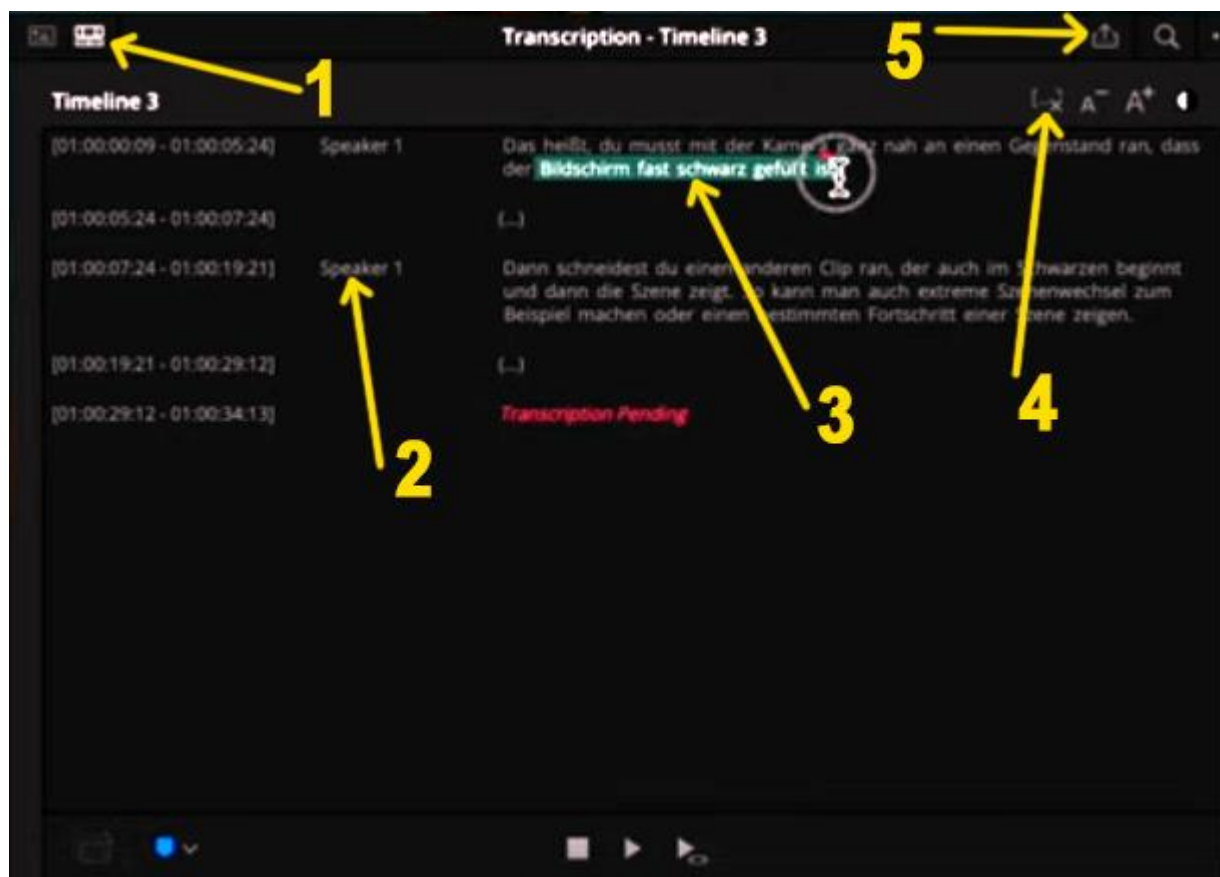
Transcription - Timeline 3

1

5

Timeline 3

[01:00:00:09 - 01:00:05:24] Speaker 1 Das heißt, du musst mit der Kamera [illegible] nah an einen Gegenstand ran, dass der Bildschirm fast schwarz gefüllt ist.

[01:00:05:24 - 01:00:07:24] (...)

[01:00:07:24 - 01:00:19:21] Speaker 1 Dann schneidest du einen anderen Clip ran, der auch im Schwarzen beginnt und dann die Szene zeigt. So kann man auch extreme Szenenwechsel zum Beispiel machen oder einen bestimmten Fortschritt einer Szene zeigen.

[01:00:19:21 - 01:00:29:12] (...)

[01:00:29:12 - 01:00:34:13] Transcription Pending

2

3

4